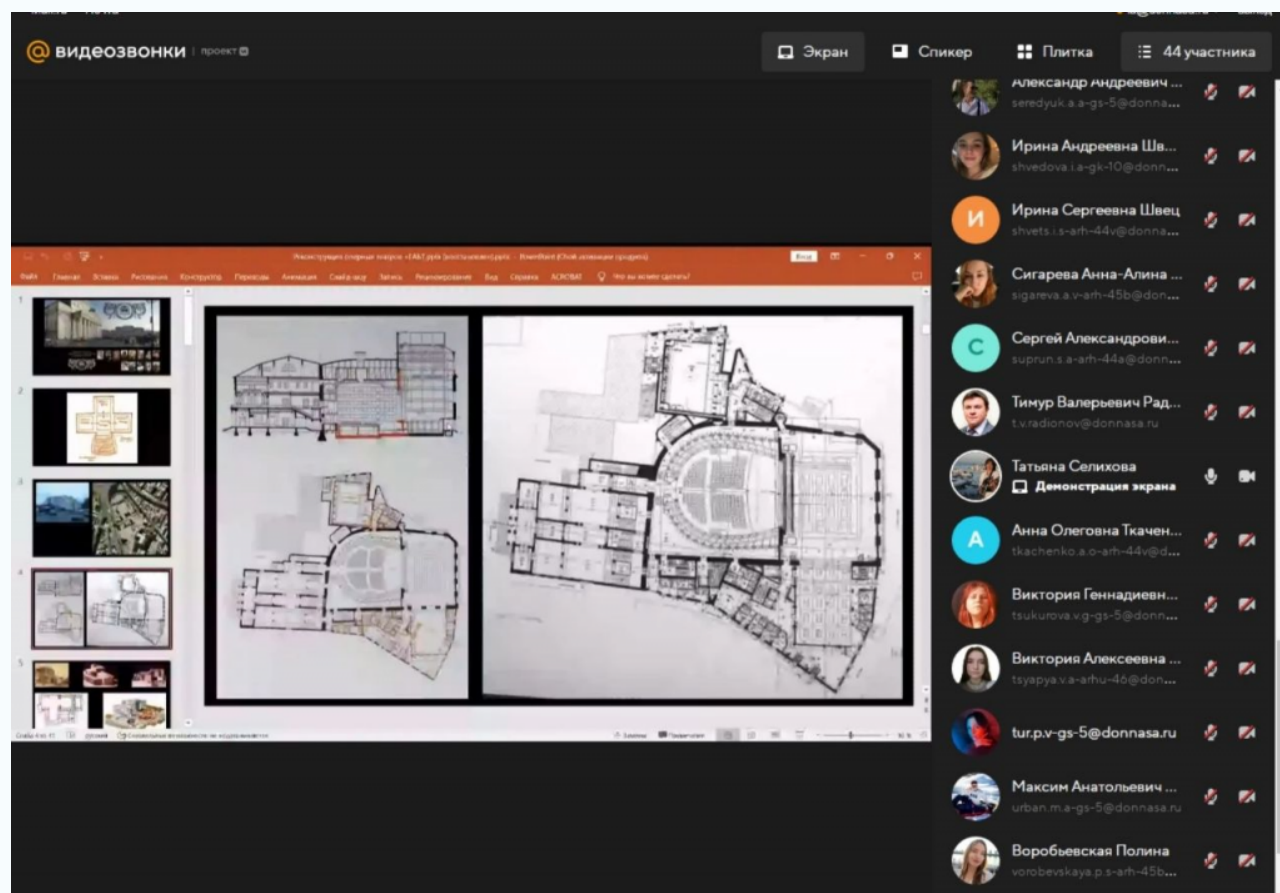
@ видеозвонки проект

Экран Спикер Плитка 44 участника

Александр Андреевич ...
seredyuk.a.a-gs-5@donna...

Ирина Андреевна Шв...
shvedova.i.a-gk-10@donn...

И
Ирина Сергеевна Швец
shvets.i.s-arh-44v@donna...

Сигарева Анна-Алина ...
sigareva.a.v-arh-45b@don...

С
Сергей Александрови...
suprun.s.a-arh-44a@donn...

Тимур Валерьевич Рад...
t.v.radionov@donnasa.ru

Татьяна Селихова
Демонстрация экрана

А
Анна Олеговна Ткачен...
tkachenko.a.o-arh-44v@d...

Виктория Геннадиевн...
tsukurova.v.g-gs-5@donn...

Виктория Алексеевна ...
tsyapya.v.a-arhu-46@don...

tur.p.v-gs-5@donnasa.ru

Максим Анатольевич ...
urban.m.a-gs-5@donnasa.ru

Воробьевская Полина
vorobevskaya.p.s-arh-45b...

Файл Главная Вставка Рисование Конструктор Переходы Анимация Слайд-шоу Запись Рецензирование Вид Справка ACROBAT Что вы хотите сделать?

1
2
3
4
5